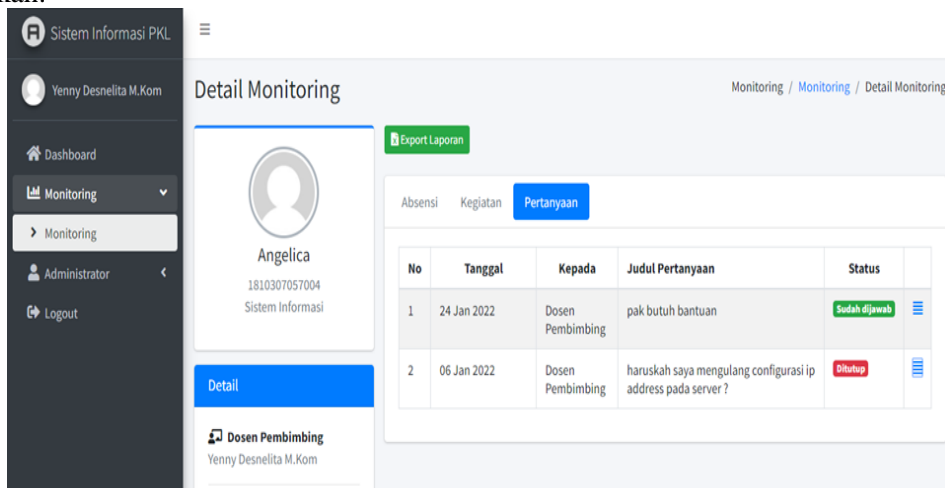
Sistem Informasi PKL

Yenny Desnelita M.Kom

Dashboard

Monitoring

Monitoring

Administrator

Logout

Detail Monitoring

Monitoring / Monitoring / Detail Monitoring

Angelica

1810307057004

Sistem Informasi

Detail

Dosen Pembimbing

Yenny Desnelita M.Kom

Export Laporan

Absensi Kegiatan Pertanyaan

| No | Tanggal | Kepada | Judul Pertanyaan | Status | |
|---|---|---|---|---|---|
| 1 | 24 Jan 2022 | Dosen Pembimbing | pak butuh bantuan | Sudah dijawab | |
| 2 | 06 Jan 2022 | Dosen Pembimbing | haruskah saya mengulang configurasi ip address pada server ? | Ditutup | |